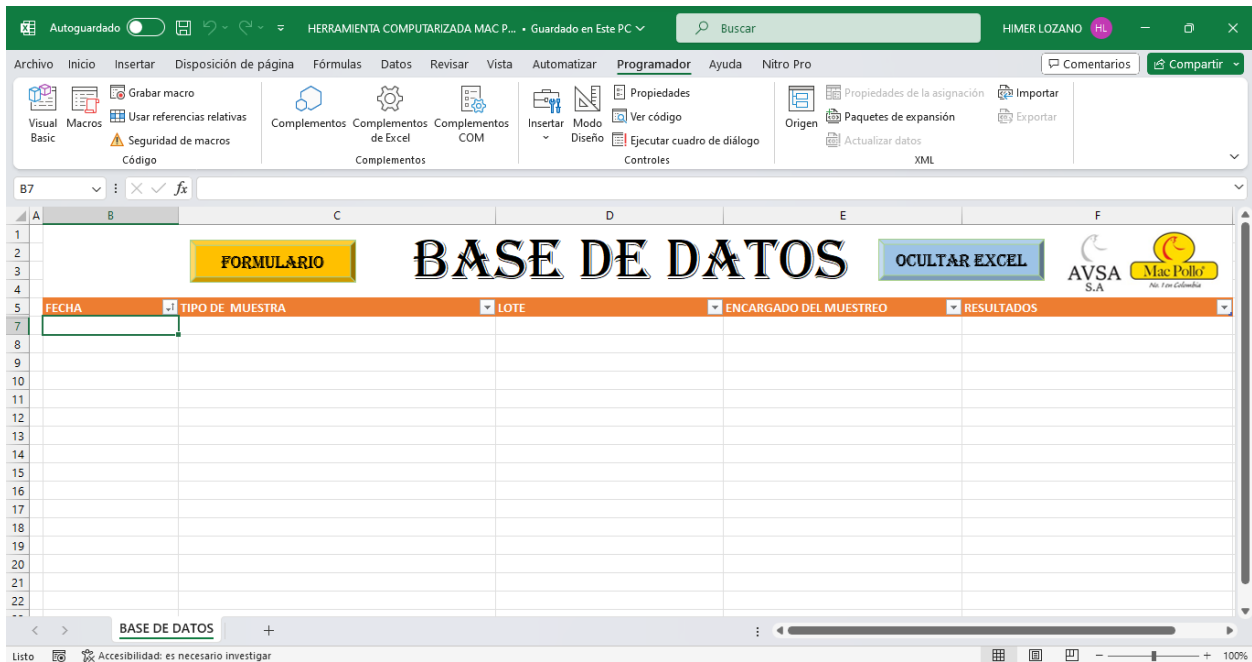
Autoguardado HERRAMIENTA COMPUTARIZADA MAC P... • Guardado en Este PC Buscar HIMER LOZANO HL

Archivo Inicio Insertar Disposición de página Fórmulas Datos Revisar Vista Automatizar Programador Ayuda Nitro Pro Comentarios Compartir

Visual Basic Macros Grabar macro Usar referencias relativas Seguridad de macros Código

Complementos Complementos de Excel Complementos COM Complementos

Insertar Modo Diseño Propiedades Ver código Ejecutar cuadro de diálogo Controles

Origen Propiedades de la asignación Paquetes de expansión Actualizar datos Importar Exportar XML

B7 $fx$

FORMULARIO

BASE DE DATOS

OCULTAR EXCEL

AVSA S.A

Mac Pollo
No. 1 en Colombia

| FECHA | TIPO DE MUESTRA | LOTE | ENCARGADO DEL MUESTREO | RESULTADOS |
|---|---|---|---|---|
| | | | | |

BASE DE DATOS +

Listo Accesibilidad: es necesario investigar 100%